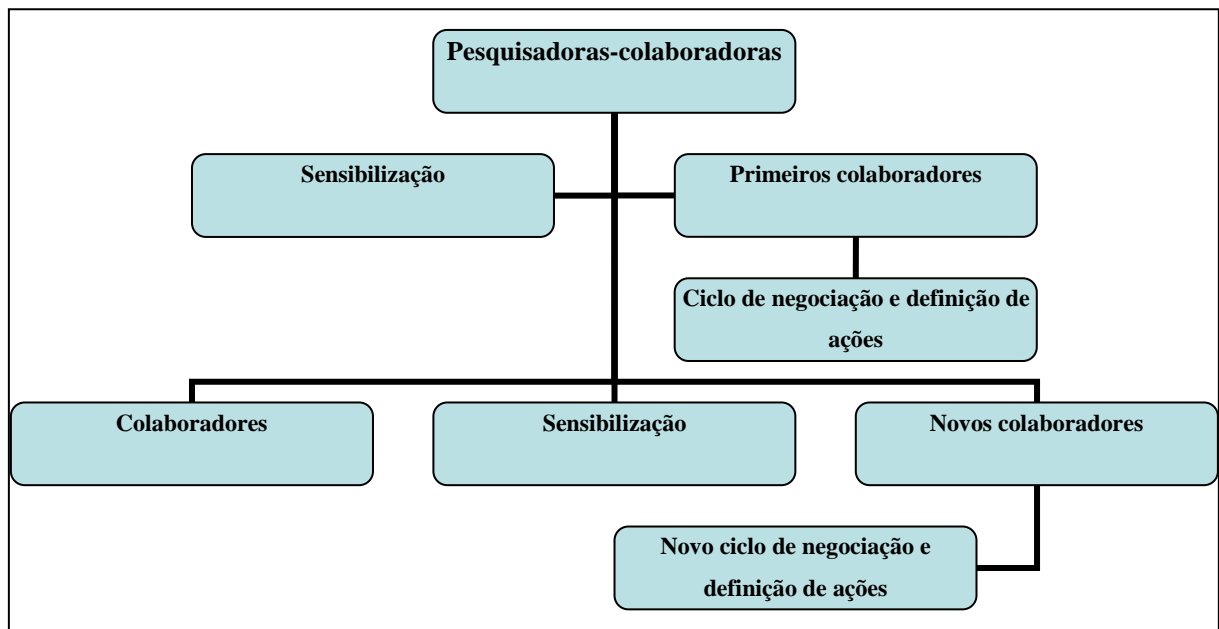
Pesquisadoras-colaboradoras

Sensibilização

Primeiros colaboradores

Ciclo de negociação e definição de ações

Colaboradores

Sensibilização

Novos colaboradores

Novo ciclo de negociação e definição de ações